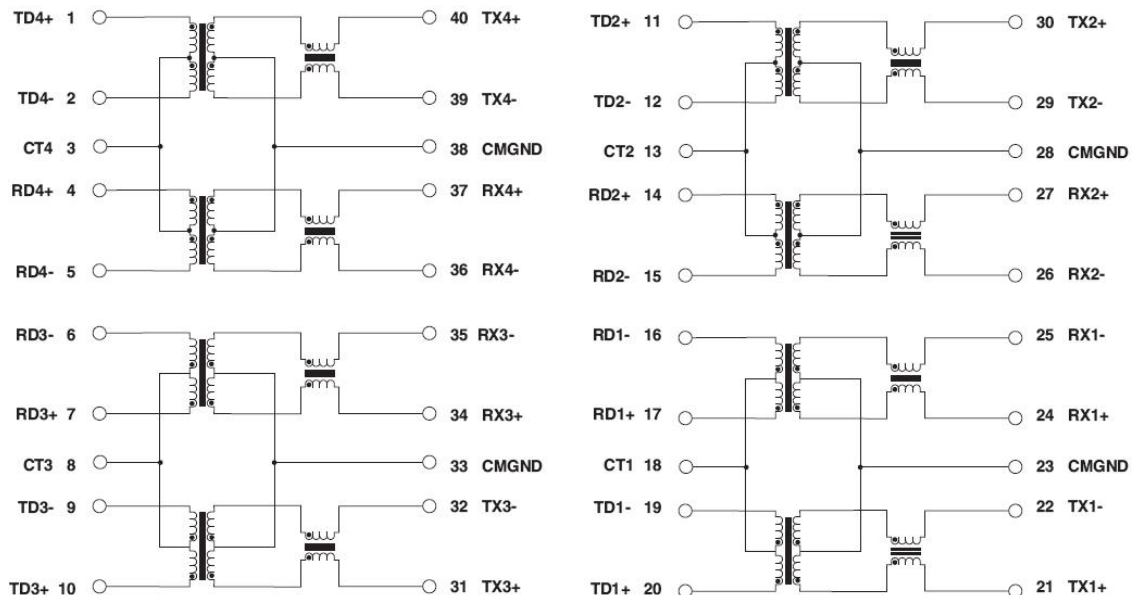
TD4+ 1
40 TX4+
TD4- 2
39 TX4-
CT4 3
38 CMGND
RD4+ 4
37 RX4+
RD4- 5
36 RX4-
RD3- 6
35 RX3-
RD3+ 7
34 RX3+
CT3 8
33 CMGND
TD3- 9
32 TX3-
TD3+ 10
31 TX3+

TD2+ 11
30 TX2+
TD2- 12
29 TX2-
CT2 13
28 CMGND
RD2+ 14
27 RX2+
RD2- 15
26 RX2-
RD1- 16
25 RX1-
RD1+ 17
24 RX1+
CT1 18
23 CMGND
TD1- 19
22 TX1-
TD1+ 20
21 TX1+